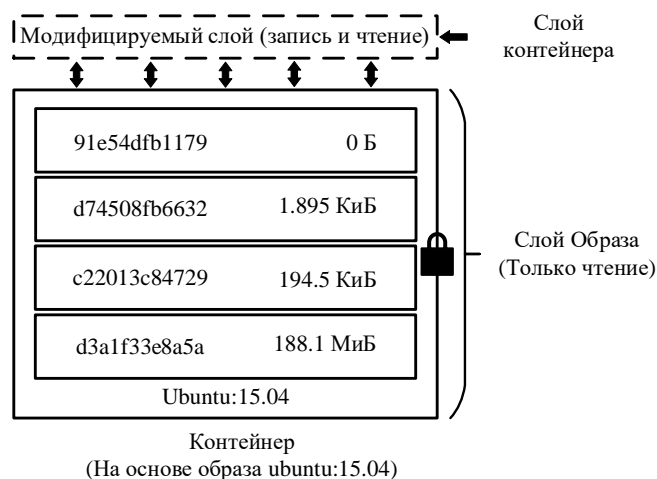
Модифицируемый слой (запись и чтение)

Слой контейнера

91e54dfb1179 0 Б

d74508fb6632 1.895 КиБ

c22013c84729 194.5 КиБ

d3a1f33e8a5a 188.1 МиБ

Ubuntu:15.04

Слой Образа (Только чтение)

Контейнер (На основе образа ubuntu:15.04)